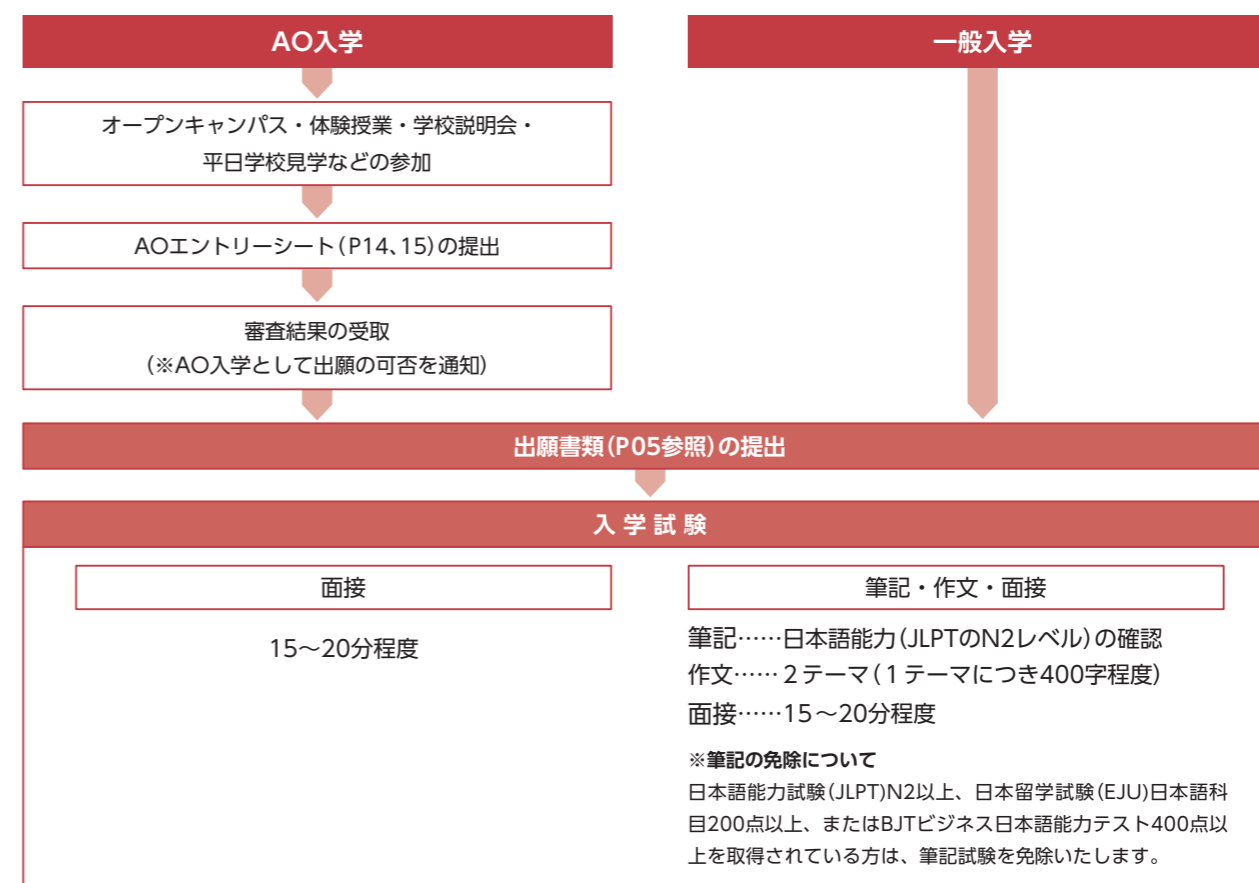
AO入学

一般入学

オープンキャンパス・体験授業・学校説明会・平日学校見学などの参加

AOエントリーシート（P14、15）の提出

審査結果の受取
（※AO入学として出願の可否を通知）

出願書類（P05参照）の提出

入 学 試 験

面接

15～20分程度

筆記・作文・面接

筆記……日本語能力（JLPTのN2レベル）の確認
作文…… 2テーマ（1テーマにつき400字程度）
面接……15～20分程度

※筆記の免除について
日本語能力試験（JLPT）N2以上、日本留学試験（EJU）日本語科目200点以上、またはBJTビジネス日本語能力テスト400点以上を取得されている方は、筆記試験を免除いたします。